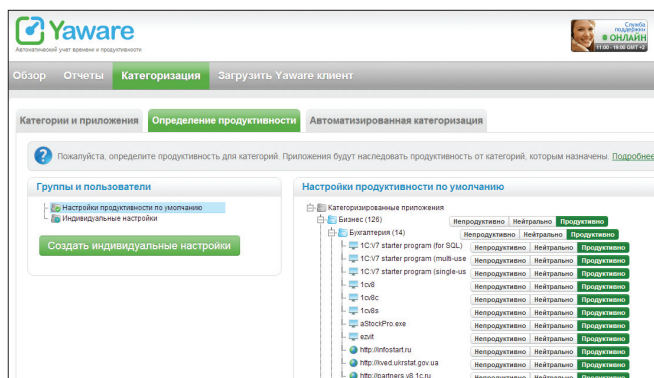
Yaware
Автоматический учет времени и продуктивности

Служба поддержки
ОНЛАЙН
11:00 - 19:00 GMT +3

Обзор Отчеты Категоризация Загрузить Yaware клиент

Категории и приложения | Определение продуктивности | Автоматизированная категоризация

Пожалуйста, определите продуктивность для категорий. Приложения будут наследовать продуктивность от категорий, которым назначены. Подробнее

Группы и пользователи

Настройки продуктивности по умолчанию
Индивидуальные настройки

Создать индивидуальные настройки

Настройки продуктивности по умолчанию

Категоризированные приложения
Бизнес (126) Непродуктивно Нейтрально Продуктивно
Бухгалтерия (14) Непродуктивно Нейтрально Продуктивно
1C:V7 starter program (for SQL) Непродуктивно Нейтрально Продуктивно
1C:V7 starter program (multi-use Непродуктивно Нейтрально Продуктивно
1C:V7 starter program (single-us Непродуктивно Нейтрально Продуктивно
1cv8 Непродуктивно Нейтрально Продуктивно
1cv8c Непродуктивно Нейтрально Продуктивно
1cv8s Непродуктивно Нейтрально Продуктивно
aStockPro.exe Непродуктивно Нейтрально Продуктивно
ezvit Непродуктивно Нейтрально Продуктивно
http://infostart.ru Непродуктивно Нейтрально Продуктивно
http://kved.ukrstat.gov.ua Непродуктивно Нейтрально Продуктивно
http://partners.v8.1c.ru Непродуктивно Нейтрально Продуктивно